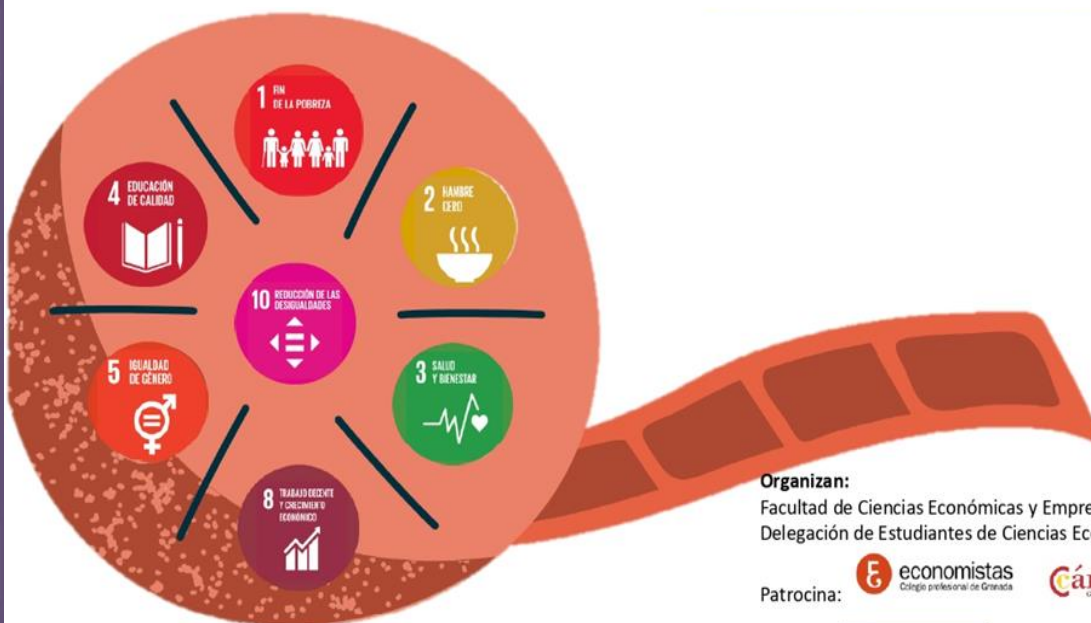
1 FIN DE LA POBREZA

2 HAMBRE CERO

4 EDUCACIÓN DE CALIDAD

10 REDUCCIÓN DE LAS DESIGUALDADES

5 IGUALDAD DE GÉNERO

3 SALUD Y BIENESTAR

8 TRABAJO DECENTE Y CRECIMIENTO ECONÓMICO

Organizan:
Facultad de Ciencias Económicas y Empre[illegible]
Delegación de Estudiantes de Ciencias Ec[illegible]

Patrocina: economistas Colegio profesional de Granada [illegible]